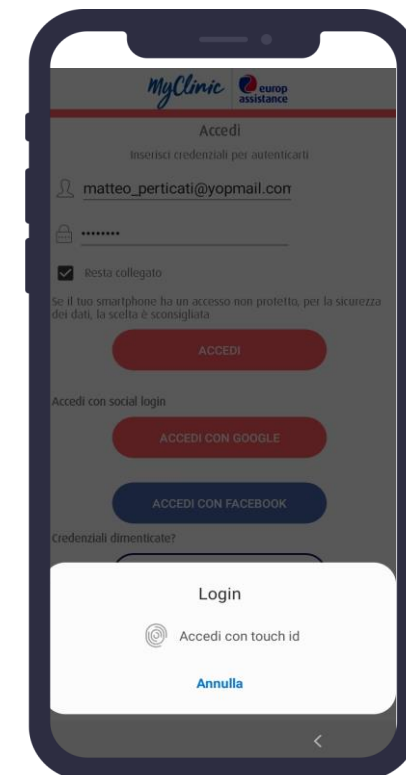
MyClinic europ assistance

Accedi

Inserisci credenziali per autenticarti

matteo_perticati@yopmail.com

••••••••

Resta collegato

Se il tuo smartphone ha un accesso non protetto, per la sicurezza dei dati, la scelta è sconsigliata

ACCEDI

Accedi con social login

ACCEDI CON GOOGLE

ACCEDI CON FACEBOOK

Credenziali dimenticate?

Login

Accedi con touch id

Annulla